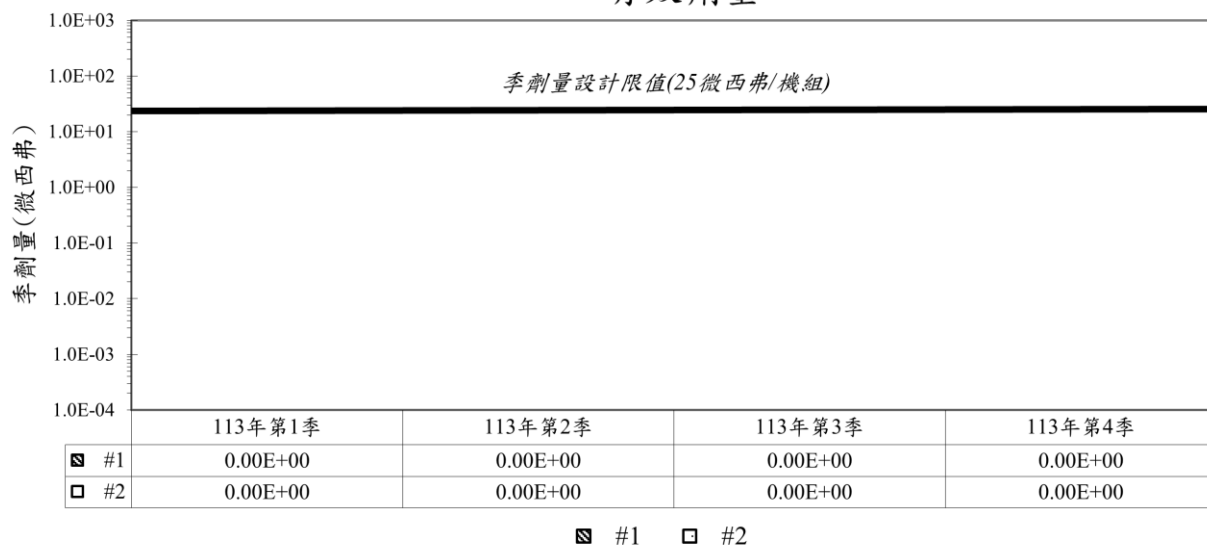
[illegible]

1.0E+03
1.0E+02
1.0E+01
1.0E+00
1.0E-01
1.0E-02
1.0E-03
1.0E-04

季劑量(微西弗)

季劑量設計限值(25微西弗/機組)

| | 113年第1季 | 113年第2季 | 113年第3季 | 113年第4季 |
|---|---|---|---|---|
| #1 | 0.00E+00 | 0.00E+00 | 0.00E+00 | 0.00E+00 |
| #2 | 0.00E+00 | 0.00E+00 | 0.00E+00 | 0.00E+00 |

#1 #2